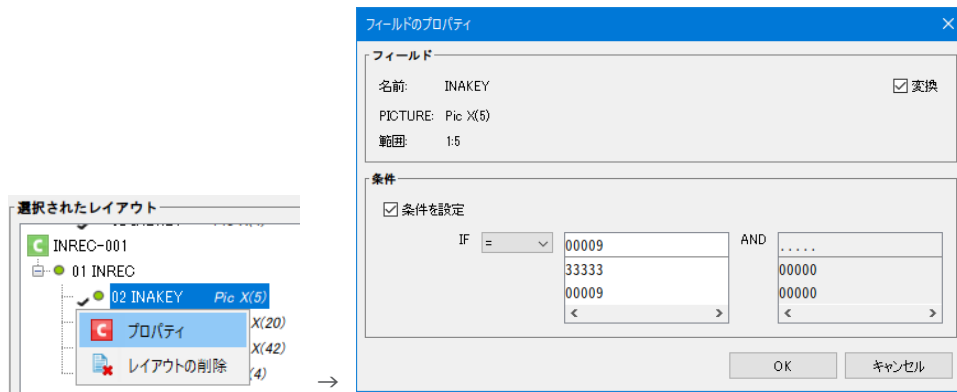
選択されたレイアウト

INREC-001

01 INREC

02 INAKEY Pic X(5)

X(20)

X(42)

(4)

プロパティ

レイアウトの削除

→

フィールドのプロパティ

フィールド

名前: INAKEY

☑ 変換

PICTURE: Pic X(5)

範囲: 1:5

条件

☑ 条件を設定

IF =

00009

33333

00009

AND

.....

00000

00000

OK

キャンセル